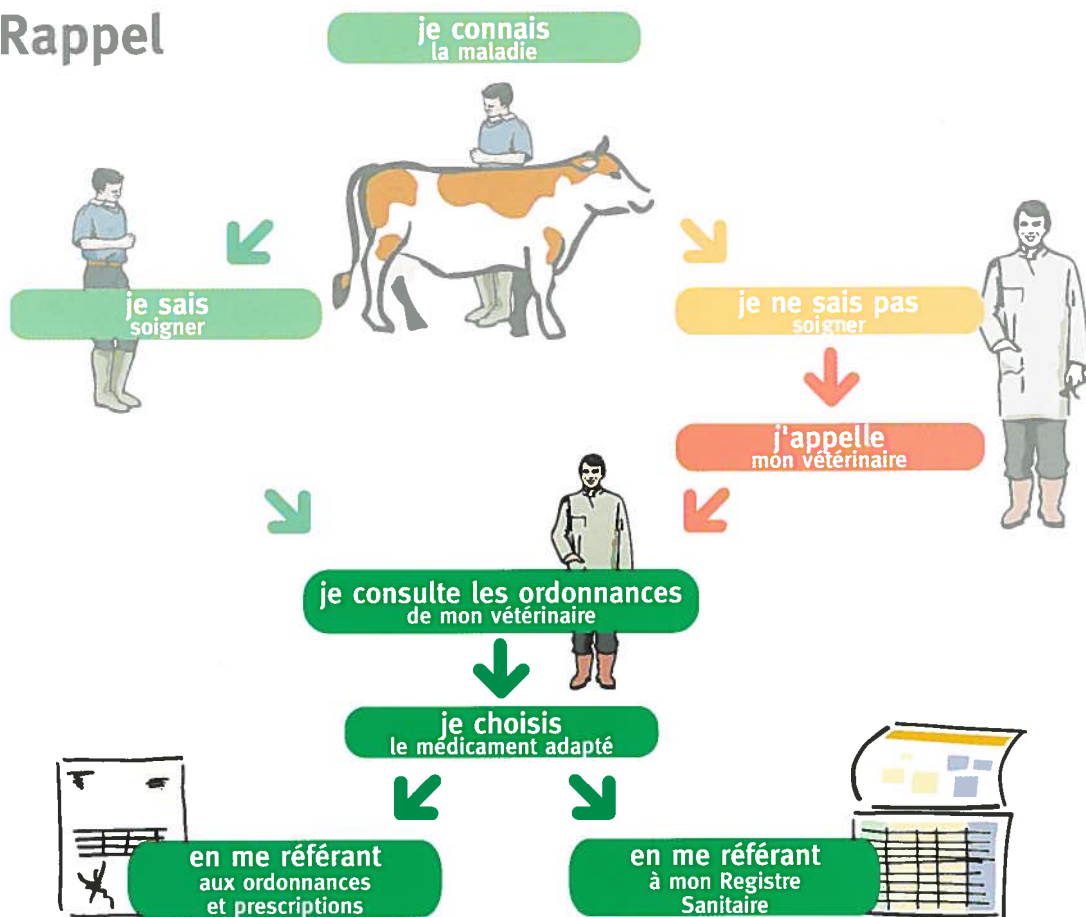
Rappel

je connais
la maladie

je sais
soigner

je ne sais pas
soigner

j'appelle
mon vétérinaire

je consulte les ordonnances
de mon vétérinaire

je choisis
le médicament adapté

en me référant
aux ordonnances
et prescriptions

en me référant
à mon Registre
Sanitaire